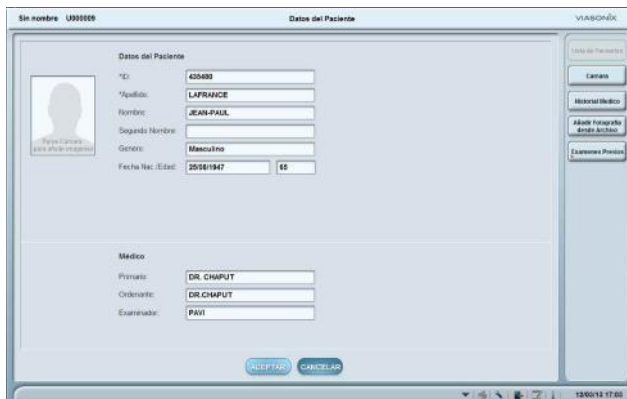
Sin nombre U000009

Datos del Paciente

VIASONIX

Datos del Paciente

*ID: 635480

*Apellido: LAFRANCE

Nombre: JEAN-PAUL

Segundo Nombre:

Genero: Masculino

Fecha Nac./Edad: 25/08/1947 65

Pulse Cámara para añadir imágenes

Lista de Pacientes

Camara

Historial Medico

Añadir fotografía desde Archivo

Examenes Previos

Médico

Primario: DR. CHAPUT

Ordenante: DR.CHAPUT

Examinador: PAVI

ACEPTAR

CANCELAR

12/03/13 17:03